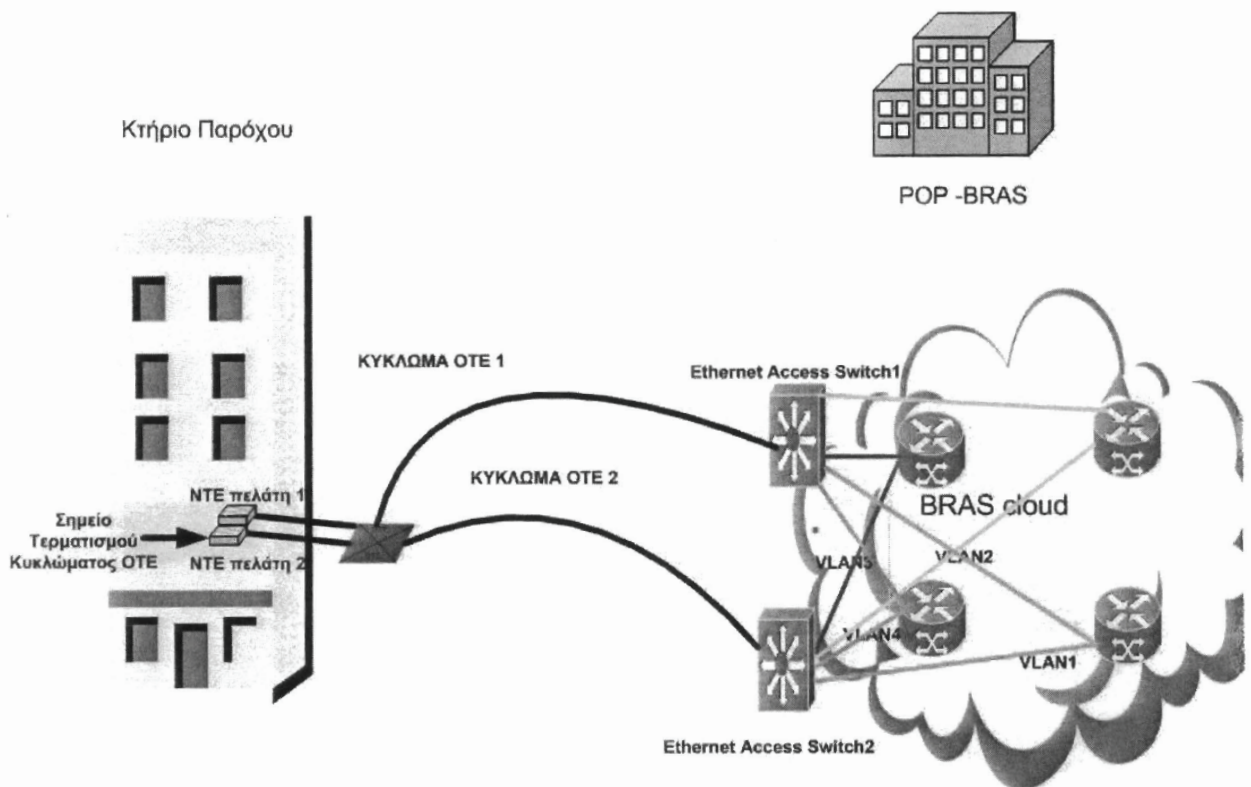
Κτήριο Παρόχου

POP -BRAS

ΚΥΚΛΩΜΑ ΟΤΕ 1

Ethernet Access Switch1

ΚΥΚΛΩΜΑ ΟΤΕ 2

NTE πελάτη 1

Σημείο Τερματισμού Κυκλώματος ΟΤΕ

NTE πελάτη 2

BRAS cloud

VLAN3

VLAN2

VLAN4

VLAN1

Ethernet Access Switch2